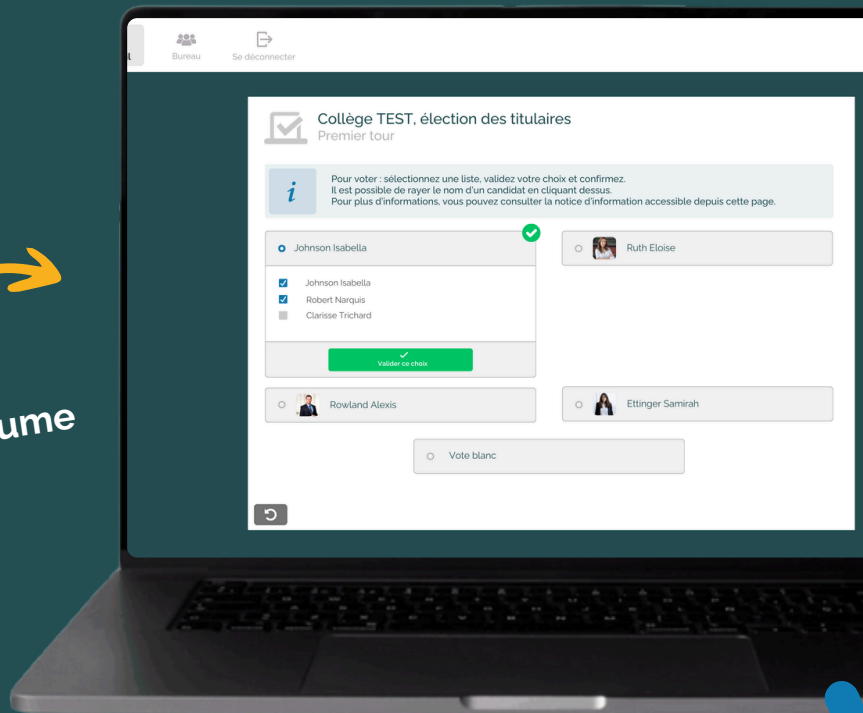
ume

l Bureau Se déconnecter

Collège TEST, élection des titulaires
Premier tour

i
Pour voter : sélectionnez une liste, validez votre choix et confirmez.
Il est possible de rayer le nom d'un candidat en cliquant dessus.
Pour plus d'informations, vous pouvez consulter la notice d'information accessible depuis cette page.

Johnson Isabella

Johnson Isabella
Robert Narquis
Clarisse Trichard

Valider ce choix

Ruth Eloise

Rowland Alexis

Ettinger Samirah

Vote blanc